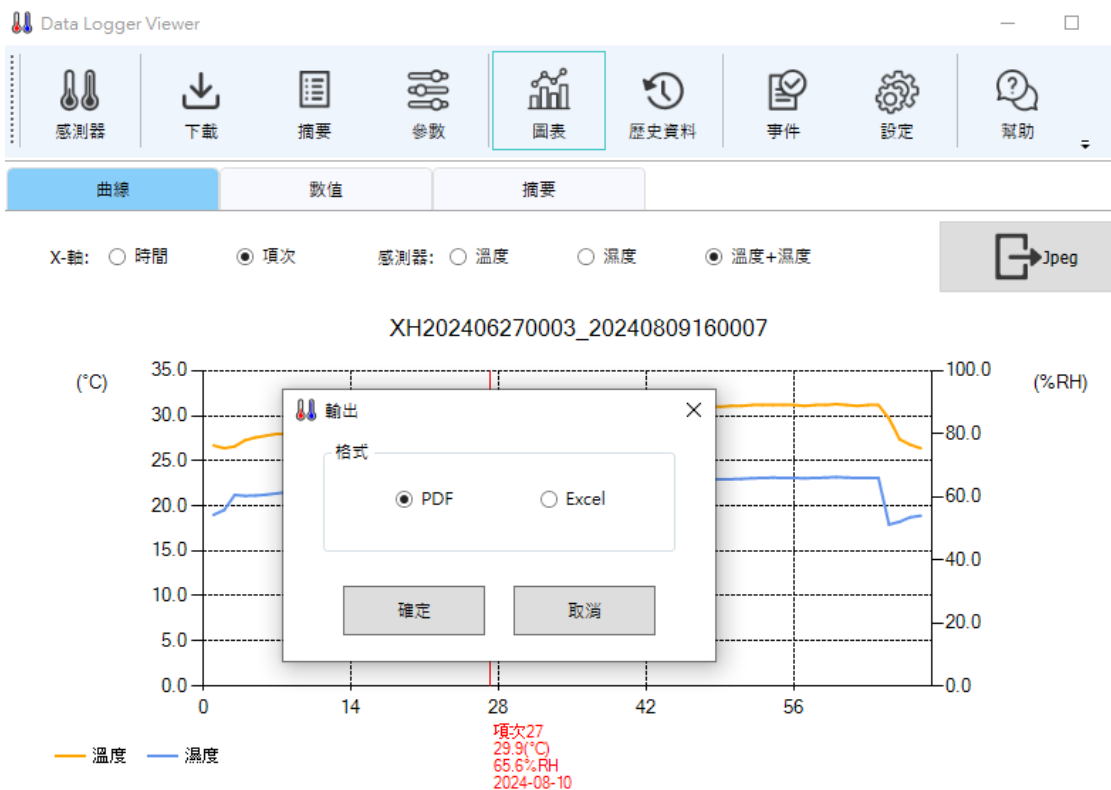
Data Logger Viewer

感測器 下載 摘要 參數 圖表 歷史資料 事件 設定 幫助

曲線 數值 摘要

X-軸: 時間 項次 感測器: 溫度 濕度 溫度+濕度

Jpeg

XH202406270003_20240809160007

(°C) (%RH)

35.0
30.0
25.0
20.0
15.0
10.0
5.0
0.0

100.0
80.0
60.0
40.0
20.0
0.0

0 14 28 42 56

項次27
29.9(°C)
65.6%RH
2024-08-10

溫度 濕度

輸出

格式

PDF Excel

確定 取消